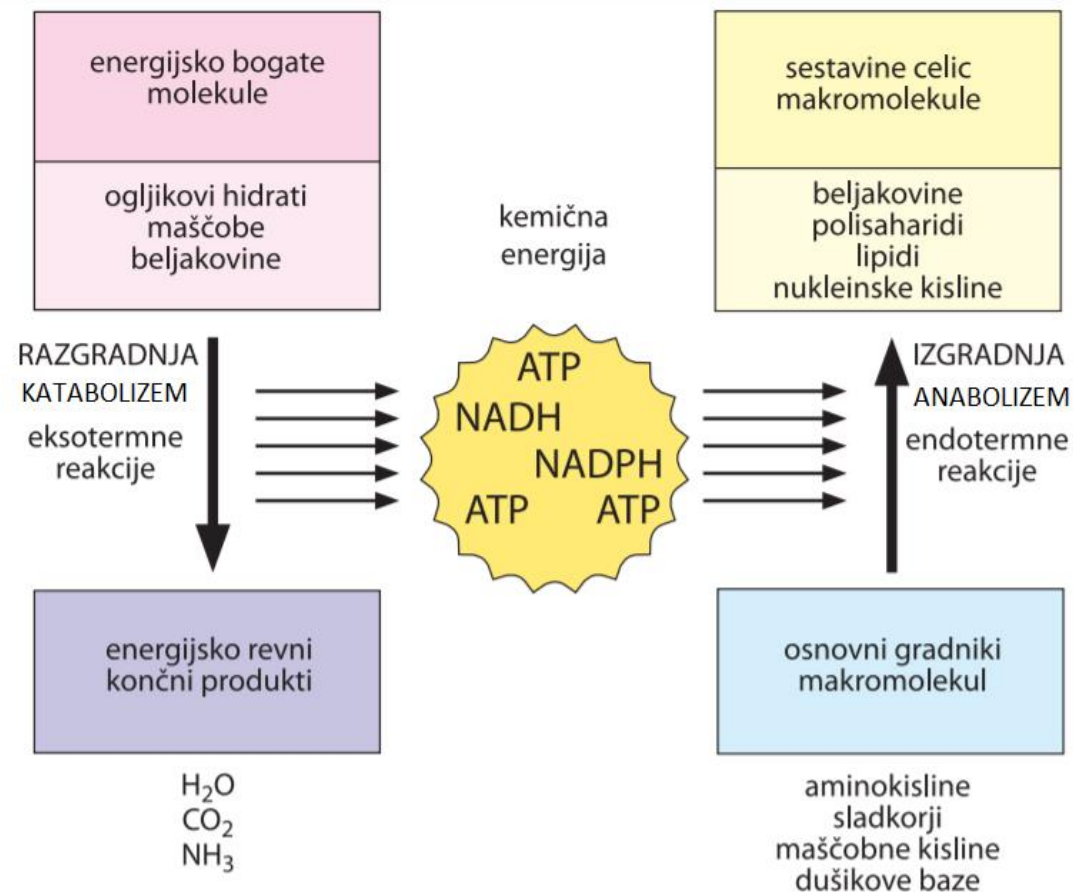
energijsko bogate molekule

ogljikovi hidrati
maščobe
beljakovine

kemična energija

sestavine celic makromolekule

beljakovine
polisaharidi
lipidi
nukleinske kisline

RAZGRADNJA
KATABOLIZEM
eksotermne reakcije

ATP
NADH
NADPH
ATP
ATP

IZGRADNJA
ANABOLIZEM
endotermne reakcije

energijsko revni končni produkti

$H_2O$
$CO_2$
$NH_3$

osnovni gradniki makromolekul

aminokisline
sladkorji
maščobne kisline
dušikove baze